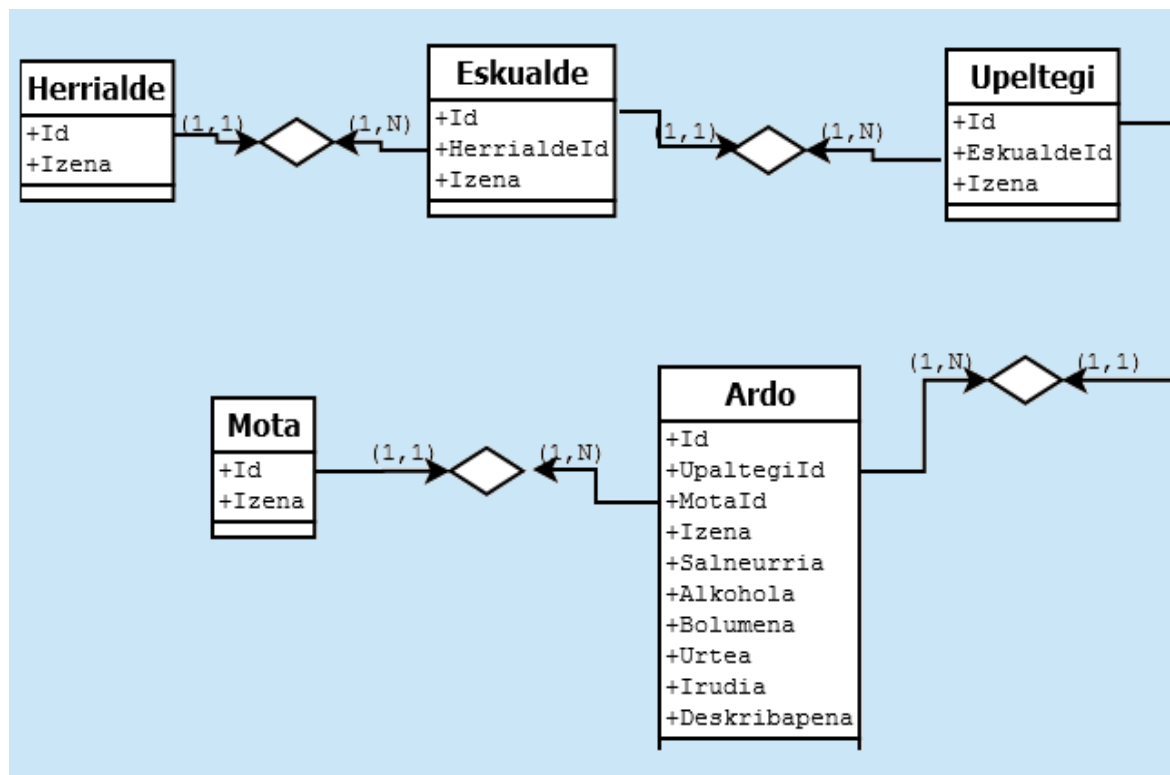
Herrialde
+Id
+Izena

(1,1)
(1,N)

Eskualde
+Id
+HerrialdeId
+Izena

(1,1)
(1,N)

Upeltegi
+Id
+EskualdeId
+Izena

(1,N)
(1,1)

Mota
+Id
+Izena

(1,1)
(1,N)

Ardo
+Id
+UpaltegiId
+MotaId
+Izena
+Salneurria
+Alkohola
+Bolumena
+Urtea
+Irudia
+Deskribapena